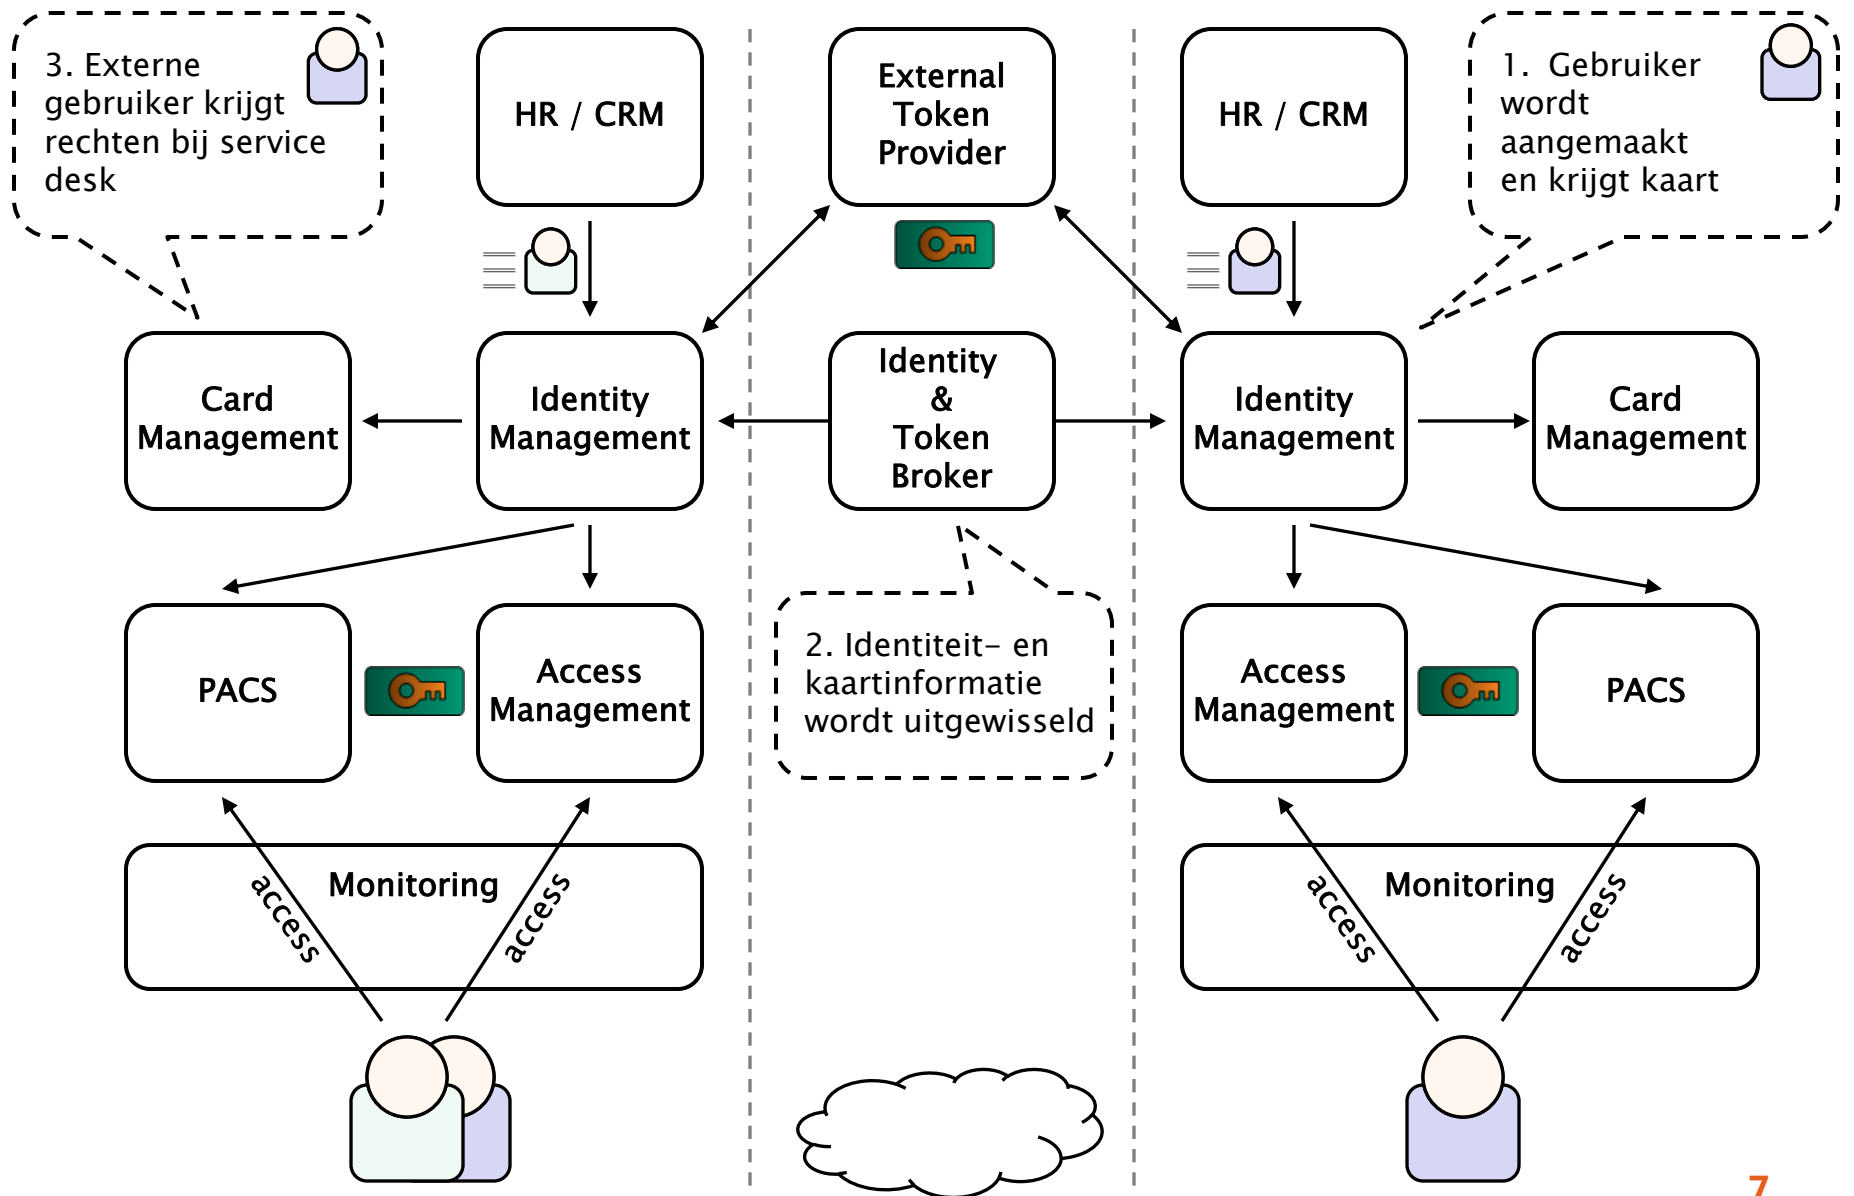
3. Externe gebruiker krijgt rechten bij service desk

HR / CRM

External Token Provider

HR / CRM

1. Gebruiker wordt aangemaakt en krijgt kaart

Card Management

Identity Management

Identity & Token Broker

Identity Management

Card Management

PACS

Access Management

2. Identiteit- en kaartinformatie wordt uitgewisseld

Access Management

PACS

Monitoring

access

access

Monitoring

access

access

7